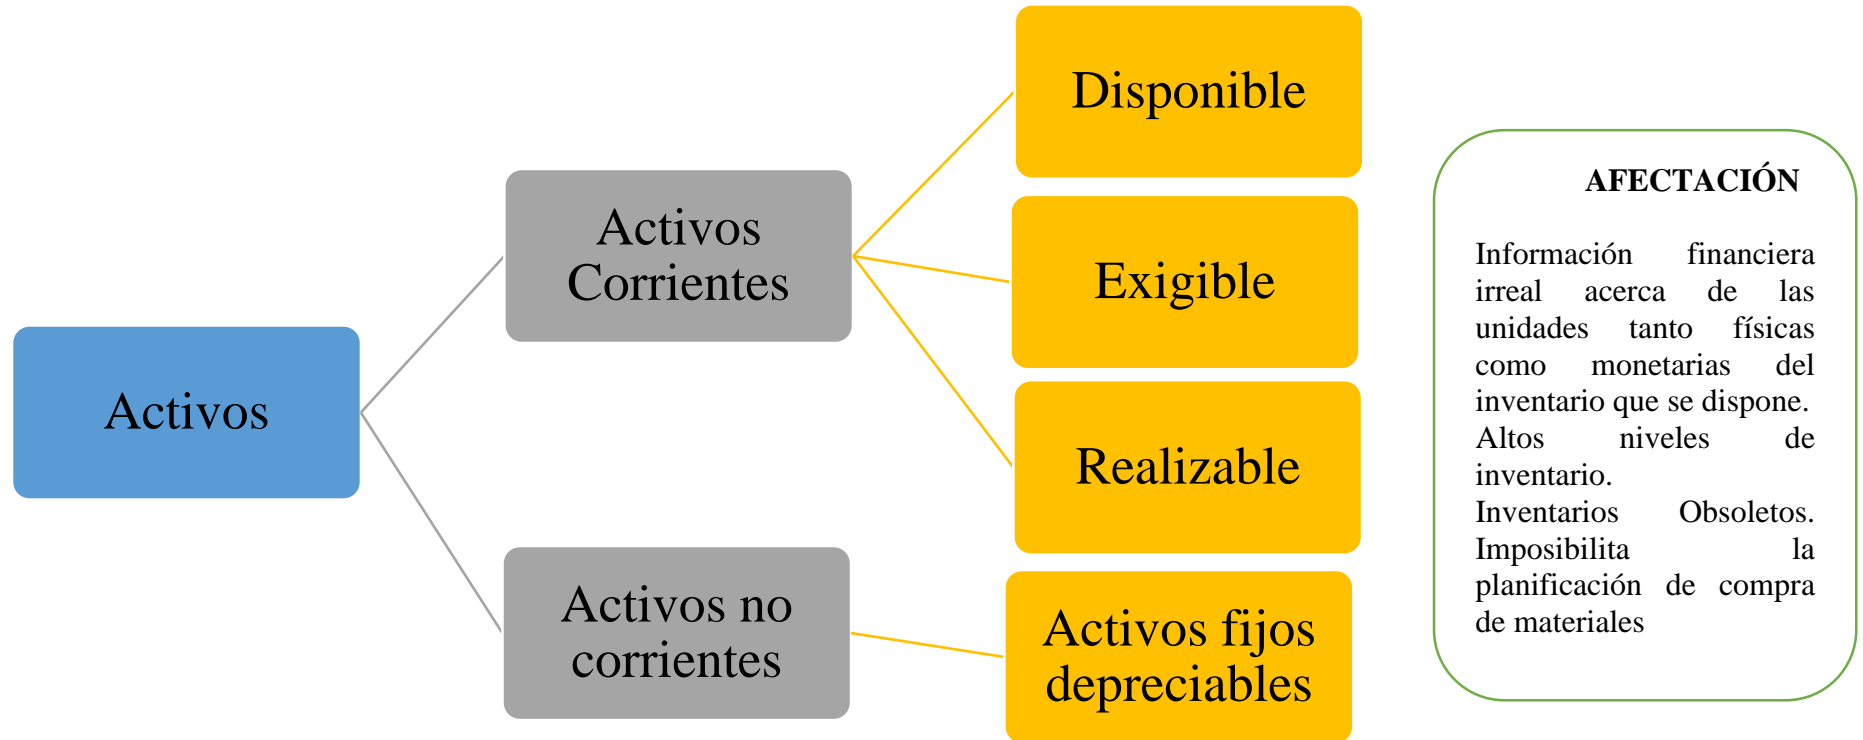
Activos

Activos Corrientes

Activos no corrientes

Disponible

Exigible

Realizable

Activos fijos depreciables

AFECTACIÓN

Información financiera irreal acerca de las unidades tanto físicas como monetarias del inventario que se dispone. Altos niveles de inventario. Inventarios Obsoletos. Imposibilita la planificación de compra de materiales